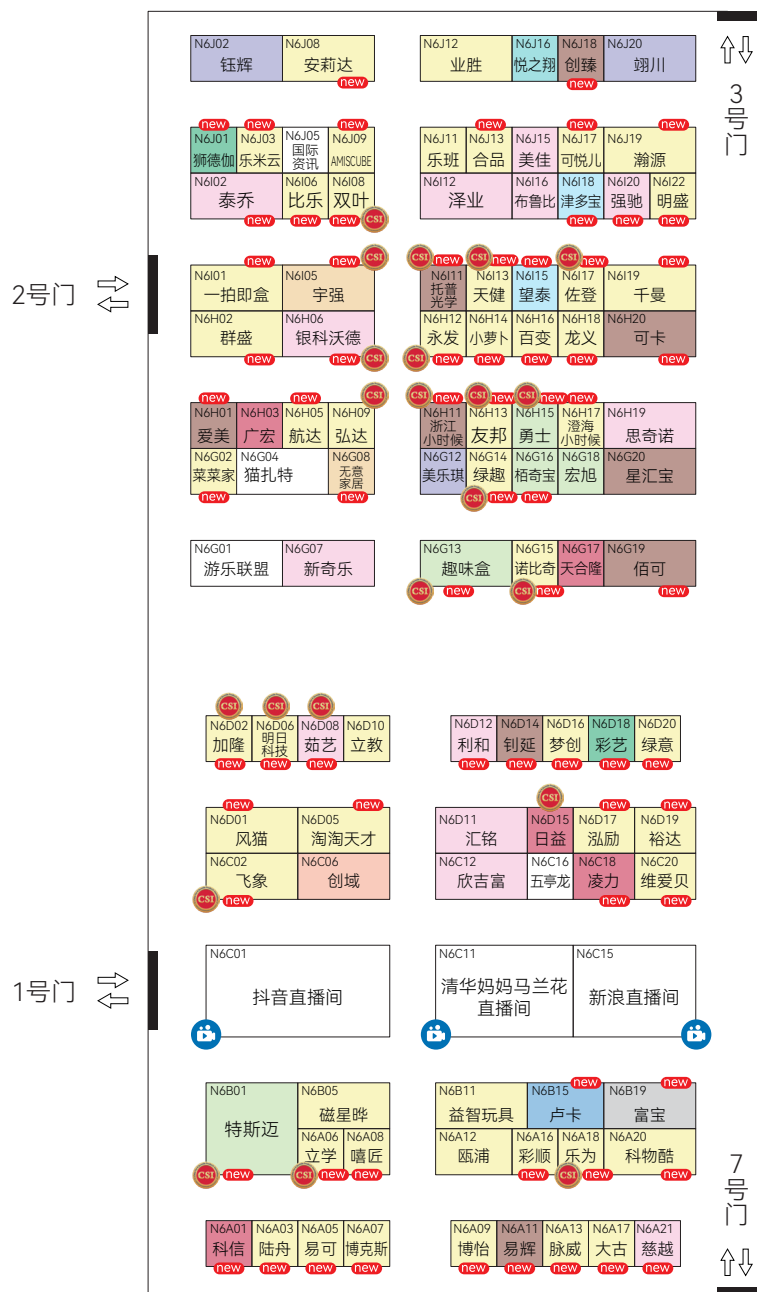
N6J02 钰辉
N6J08 安莉达 new

N6J12 业胜
N6J16 悦之翔
N6J18 创臻 new
N6J20 翊川

3号门

new N6J01 狮德伽
new N6J03 乐米云
N6J05 国际资讯
new N6J09 AMISCUBE
N6I02 泰乔 new
N6I06 比乐 new
N6I08 双叶 new CSI

N6J11 乐班
new N6J13 合品
N6J15 美佳
new N6J17 可悦儿
new N6J19 瀚源
N6I12 泽业
N6I16 布鲁比
N6I18 津多宝 new
N6I20 强驰 new
N6I22 明盛 new

2号门

new N6I01 一拍即盒
new N6I05 宇强
new CSI
N6H02 群盛 new
N6H06 银科沃德 new CSI

CSI new N6I11 托普光学
CSI new N6I13 天健
new N6I15 望泰
CSI new N6I17 佐登
new N6I19 千曼
N6H12 永发 CSI new
N6H14 小萝卜 new
N6H16 百变 new
N6H18 龙义 new
N6H20 可卡 new

new N6H01 爱美
N6H03 广宏
new N6H05 航达
N6H09 弘达 CSI
N6G02 菜菜家 new
N6G04 猫扎特
N6G08 无意家居 new

CSI new N6H11 浙江小时候
CSI new N6H13 友邦
CSI new N6H15 勇士
new N6H17 澄海小时候
N6H19 思奇诺
N6G12 美乐琪
N6G14 绿趣 CSI new
N6G16 栢奇宝 new
N6G18 宏旭
N6G20 星汇宝

N6G01 游乐联盟
N6G07 新奇乐

N6G13 趣味盒 CSI new
N6G15 诺比奇 CSI new
N6G17 天合隆
N6G19 佰可 new

CSI CSI CSI
N6D02 加隆 new
N6D06 明日科技 new
N6D08 茹艺 new
N6D10 立教

N6D12 利和 new
N6D14 钊延 new
N6D16 梦创 new
N6D18 彩艺 new
N6D20 绿意 new

new N6D01 风猫
new N6D05 淘淘天才
N6C02 飞象 CSI new
N6C06 创域

CSI
N6D11 汇铭
N6D15 日益
new N6D17 泓励
new N6D19 裕达
N6C12 欣吉富
N6C16 五亭龙
N6C18 凌力 new
N6C20 维爱贝 new

1号门

N6C01 抖音直播间

N6C11 清华妈妈马兰花直播间
N6C15 新浪直播间

N6B01 特斯迈 CSI new
N6B05 磁星晔
N6A06 立学 CSI new
N6A08 嘻匠 new

N6B11 益智玩具
new N6B15 卢卡
new N6B19 富宝
N6A12 瓯浦
N6A16 彩顺 new
N6A18 乐为 CSI new
N6A20 科物酷 new

7号门

N6A01 科信 new
N6A03 陆舟 new
N6A05 易可 new
N6A07 博克斯 new

N6A09 博怡 new
N6A11 易辉 new
N6A13 脉威 new
N6A17 大古 new
N6A21 慈越 new